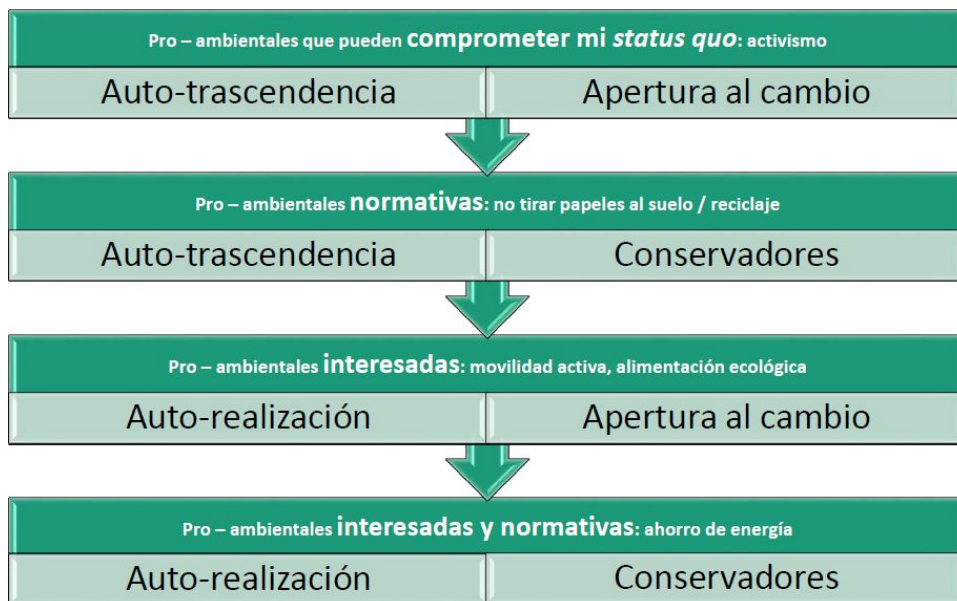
Pro – ambientales que pueden comprometer mi *status quo*: activismo

| Auto-trascendencia | Apertura al cambio |
|---|---|

Pro – ambientales normativas: no tirar papeles al suelo / reciclaje

| Auto-trascendencia | Conservadores |
|---|---|

Pro – ambientales interesadas: movilidad activa, alimentación ecológica

| Auto-realización | Apertura al cambio |
|---|---|

Pro – ambientales interesadas y normativas: ahorro de energía

| Auto-realización | Conservadores |
|---|---|